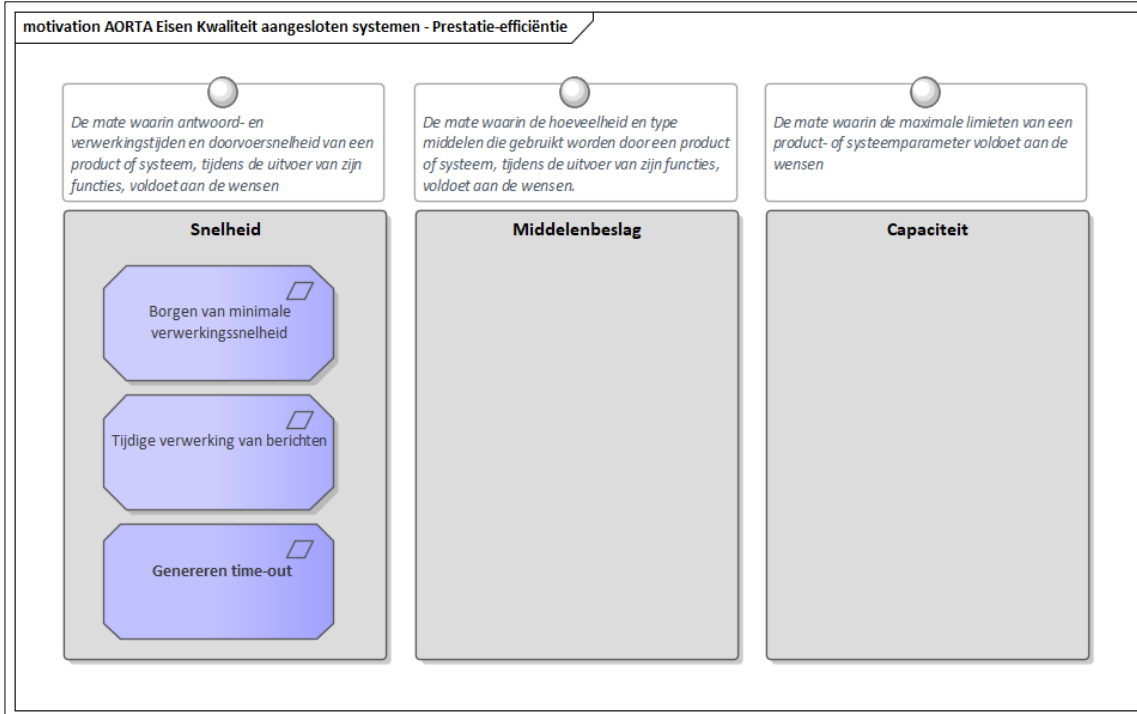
motivation AORTA Eisen Kwaliteit aangesloten systemen - Prestatie-efficiëntie

De mate waarin antwoord- en verwerkingstijden en doorvoersnelheid van een product of systeem, tijdens de uitvoer van zijn functies, voldoet aan de wensen

Snelheid

Borgen van minimale verwerkingssnelheid

Tijdige verwerking van berichten

Genereren time-out

De mate waarin de hoeveelheid en type middelen die gebruikt worden door een product of systeem, tijdens de uitvoer van zijn functies, voldoet aan de wensen.

Middelenbeslag

De mate waarin de maximale limieten van een product- of systeemparameter voldoet aan de wensen

Capaciteit